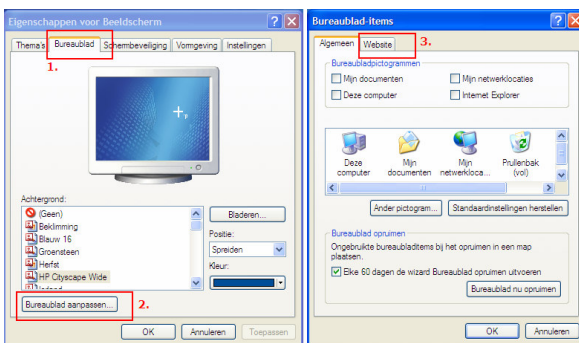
Eigenschappen voor Beeldscherm

Thema's | Bureaublad | Schermbeveiliging | Vormgeving | Instellingen

1.

Achtergrond:

(Geen)
Beklimming
Blauw 16
Groensteen
Herfst
HP Cityscape Wide
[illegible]

Bladeren...

Positie:
Spreiden

Kleur:

Bureaublad aanpassen...

2.

OK | Annuleren | Toepassen

Bureaublad-items

Algemeen | Website

3.

Bureaubladpictogrammen

Mijn documenten
Mijn netwerklocaties
Deze computer
Internet Explorer

Deze computer
Mijn documenten
Mijn netwerkloca...
Prullenbak (vol)

Ander pictogram... | Standaardinstellingen herstellen

Bureaublad opruimen

Ongebruikte bureaubladitems bij het opruimen in een map plaatsen.

Elke 60 dagen de wizard Bureaublad opruimen uitvoeren

Bureaublad nu opruimen

OK | Annuleren